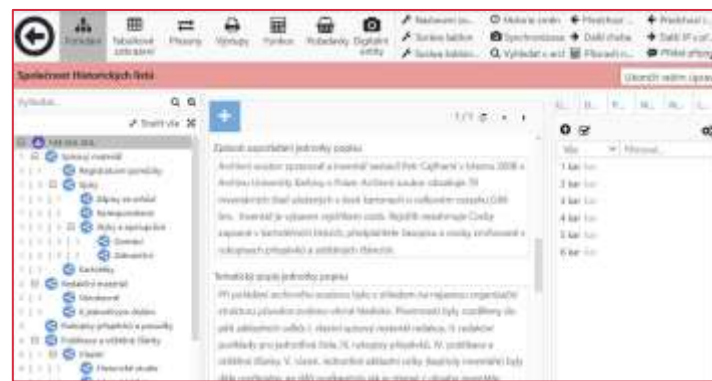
Pořadače Tabulkové zobrazení Přesuny Výstupy Fondy Rejstříky Digitální entity

Nastavení zo... Úprava zobrazení... Sestavy tabulek...

Ukázka změn Synchronizace Vyhledat v sest...

Hledání... Další chyba Hledání v...

Přidávací... Další IP z už... Přidat připom...

Společnost Historických listů

Uložit změny

Vyhledat...

Snaží vše

1/11

Způsob uspořádání jednotky popisu

Archivní soubor uspořádal a inventář sestavil Petr Caphardt v letech 2008 v Archivu Univerzity Karlovy v Praze. Archivní soubor obsahuje 70 inventárních čísel uložených v šesti kartonech v celkovém rozsahu 0,80 bm. Inventář je vybaven rejstříkem osob. Rejstřík neobsahuje Čechy zapsané v karteničních listech, především Heraire a osoby zmiňované v rukopisech příspěvků a odbitých článků.

Tematický popis jednotky popisu

Při pořádání archivního souboru bylo s ohledem na nejasnou organizační strukturu původce zvoleno věcné hledisko. Písemnosti byly rozděleny do pěti základních oddílů: I. vlastní spisový materiál redakce, II. redakční podklady pro jednotlivá čísla, III. rukopisy příspěvků, IV. pozůstalost a vzdělání členů, V. ... Tato redakční základní celky doplněny materiály byly dále rozděleny po ...

Spisový materiál
Registratura spolku
Spisy
Zápisy ze schůzí
Korespondence
Spisy o spoluprácí
Oznámení
Zakládací
Kartotéky
Redakční materiál
Tiskoviny
K jednotlivým číslům
Rukopisy příspěvků a posudky
Pozůstalost a vzdělání členů
Osobní
Historické prvky

Výb
Hledat...
1 kar
2 kar
3 kar
4 kar
5 kar
6 kar